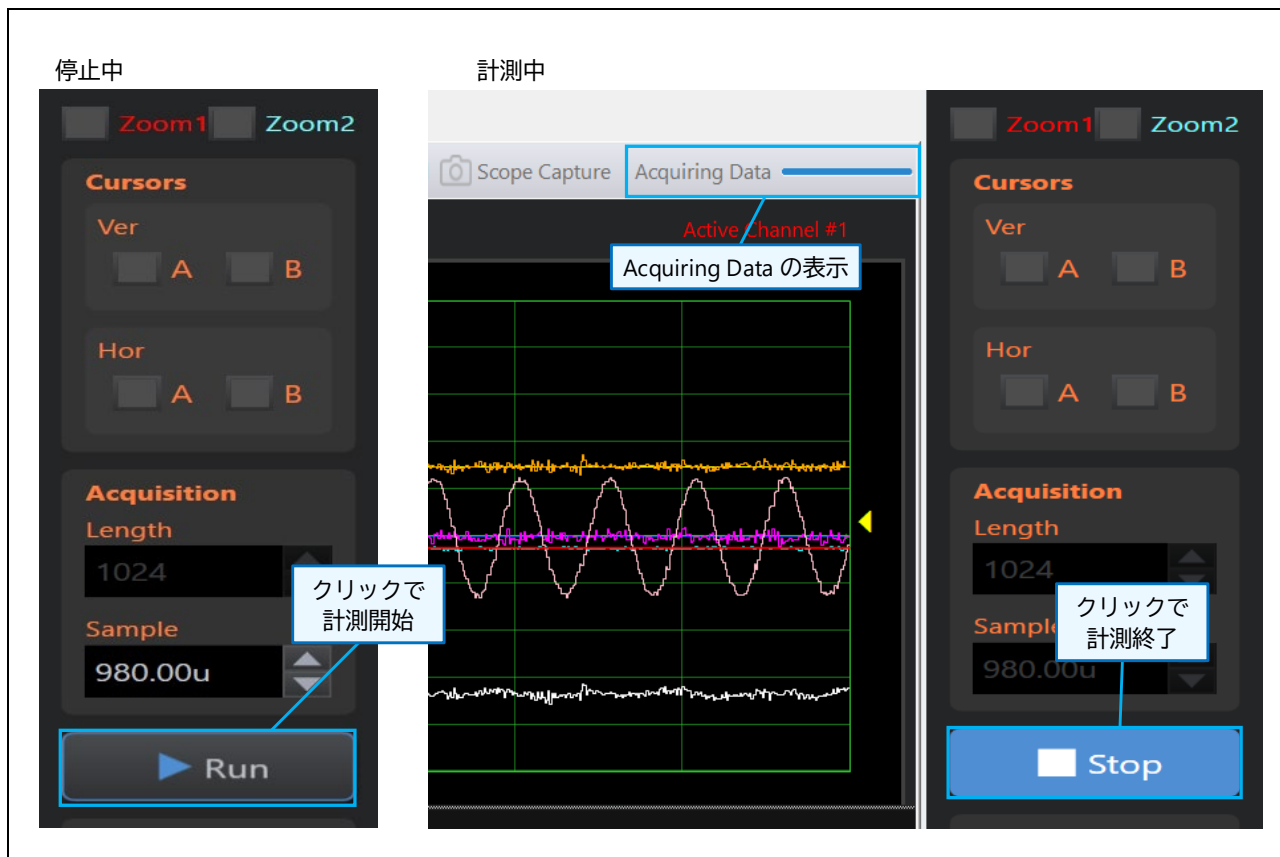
停止中

Zoom1 Zoom2

Cursors

Ver

A B

Hor

A B

Acquisition

Length

1024

Sample

980.00u

クリックで
計測開始

Run

計測中

Scope Capture

Acquiring Data

Active Channel #1

Acquiring Data の表示

Zoom1 Zoom2

Cursors

Ver

A B

Hor

A B

Acquisition

Length

1024

Sample

980.00u

クリックで
計測終了

Stop